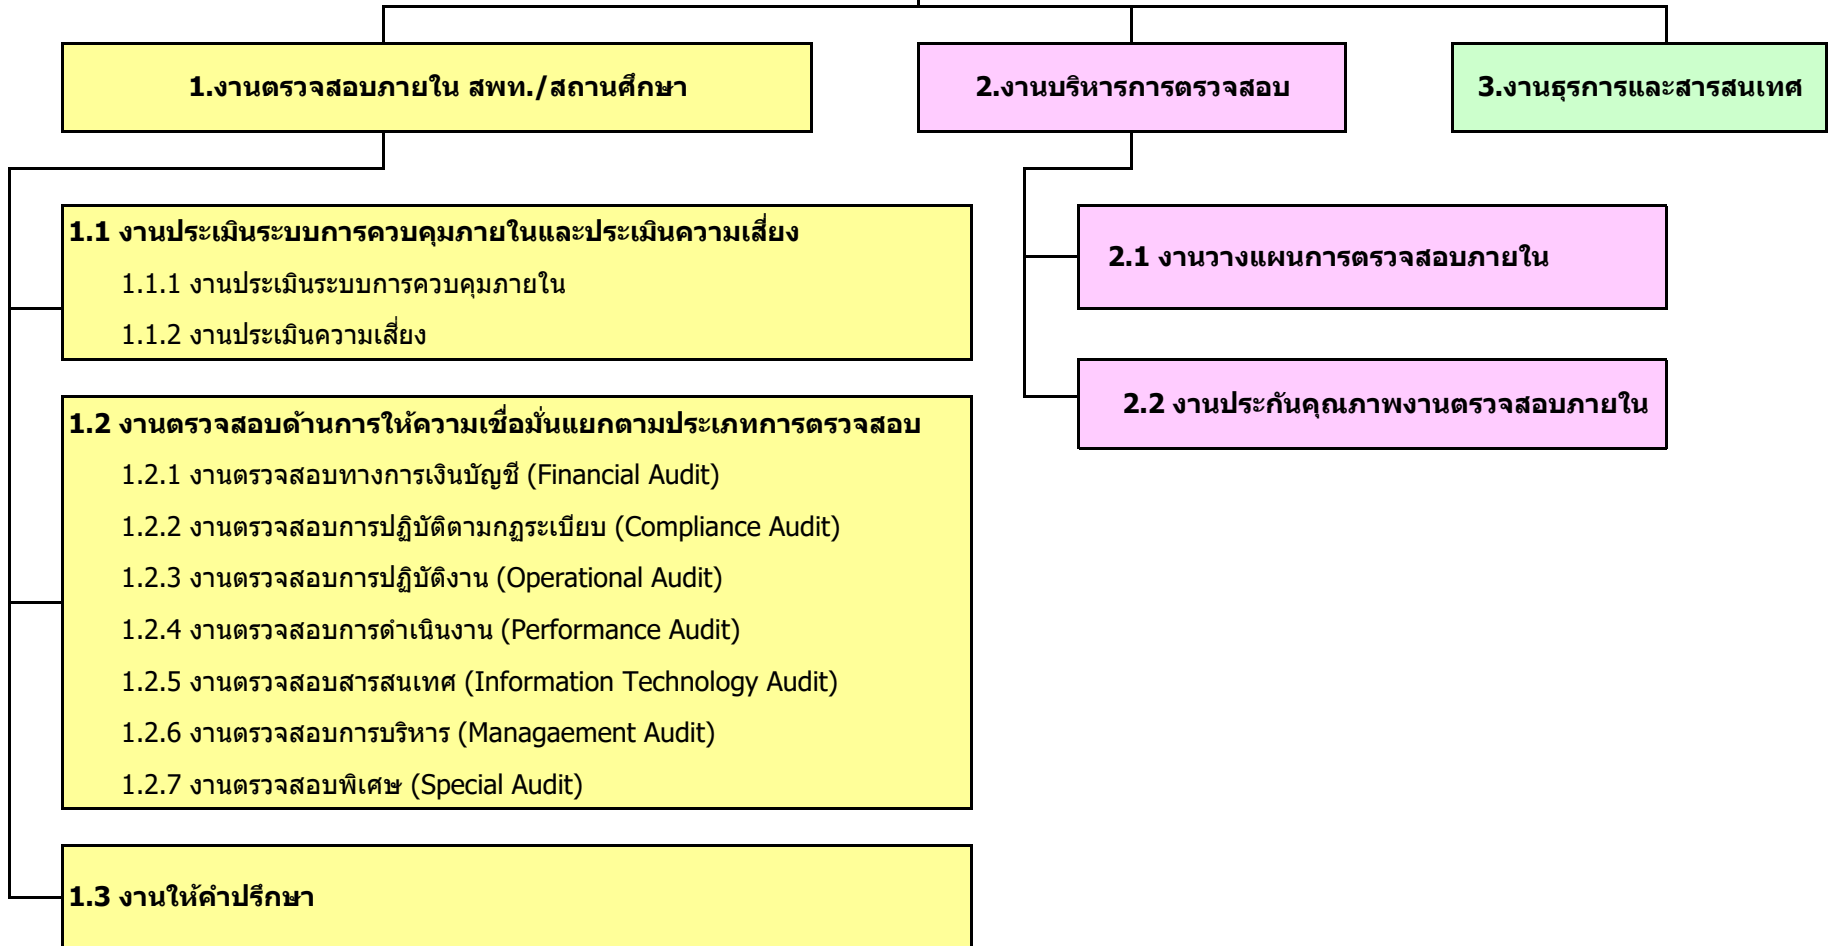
1.งานตรวจสอบภายใน สพท./สถานศึกษา

2.งานบริหารการตรวจสอบ

3.งานธุรการและสารสนเทศ

1.1 งานประเมินระบบการควบคุมภายในและประเมินความเสี่ยง
1.1.1 งานประเมินระบบการควบคุมภายใน
1.1.2 งานประเมินความเสี่ยง

1.2 งานตรวจสอบด้านการให้ความเชื่อมั่นแยกตามประเภทการตรวจสอบ
1.2.1 งานตรวจสอบทางการเงินบัญชี (Financial Audit)
1.2.2 งานตรวจสอบการปฏิบัติตามกฏระเบียบ (Compliance Audit)
1.2.3 งานตรวจสอบการปฏิบัติงาน (Operational Audit)
1.2.4 งานตรวจสอบการดำเนินงาน (Performance Audit)
1.2.5 งานตรวจสอบสารสนเทศ (Information Technology Audit)
1.2.6 งานตรวจสอบการบริหาร (Managaement Audit)
1.2.7 งานตรวจสอบพิเศษ (Special Audit)

1.3 งานให้คำปรึกษา

2.1 งานวางแผนการตรวจสอบภายใน

2.2 งานประกันคุณภาพงานตรวจสอบภายใน